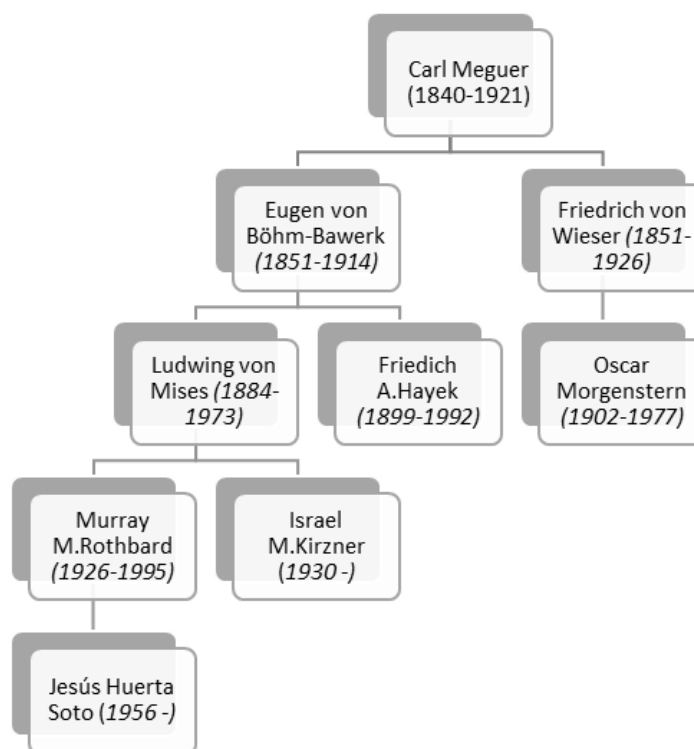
Carl Meguer (1840-1921)

Eugen von Böhm-Bawerk *(1851-1914)*

Friedrich von Wieser *(1851-1926)*

Ludwing von Mises *(1884-1973)*

Friedich A.Hayek *(1899-1992)*

Oscar Morgenstern *(1902-1977)*

Murray M.Rothbard *(1926-1995)*

Israel M.Kirzner *(1930 -)*

Jesús Huerta Soto *(1956 -)*